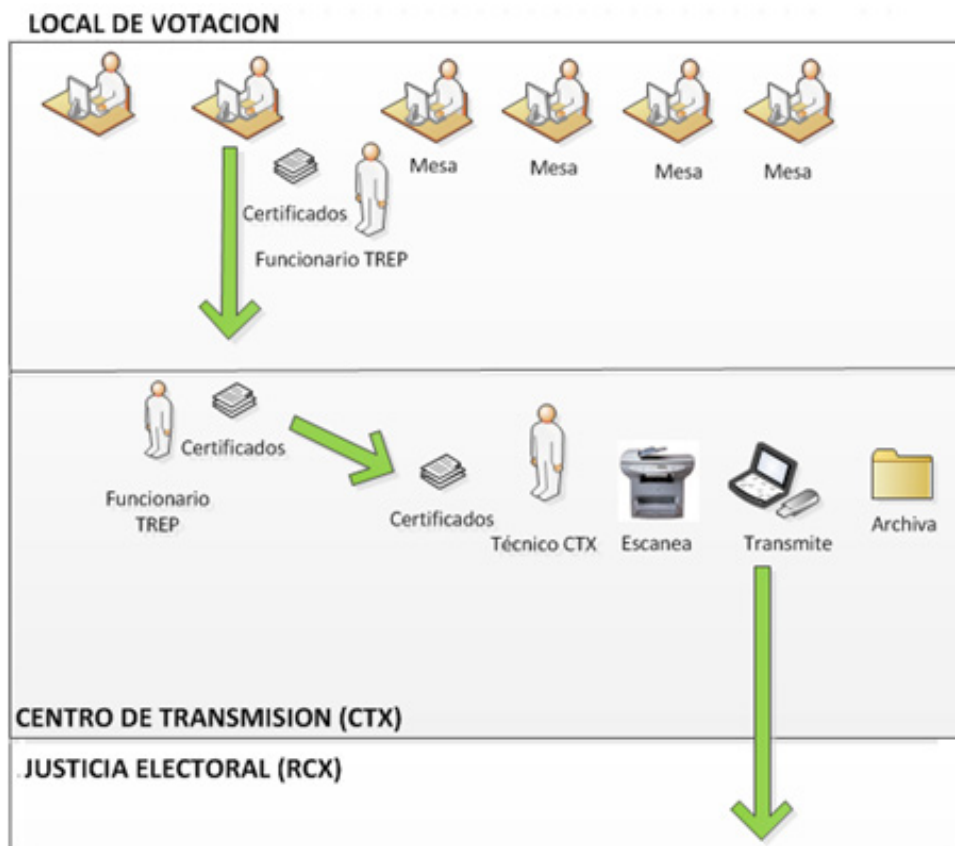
LOCAL DE VOTACION

Mesa

Mesa

Mesa

Mesa

Certificados

Funcionario TREP

Certificados

Funcionario TREP

Certificados

Técnico CTX

Escanea

Transmite

Archiva

CENTRO DE TRANSMISION (CTX)

JUSTICIA ELECTORAL (RCX)